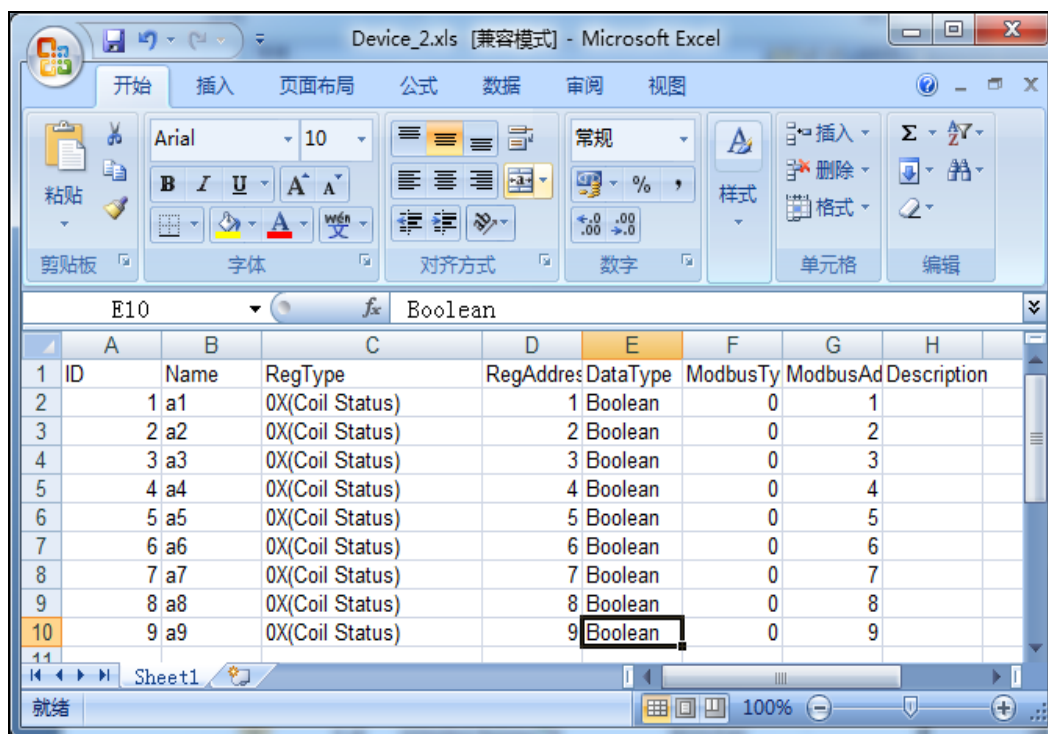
Device_2.xls [兼容模式] - Microsoft Excel

开始 插入 页面布局 公式 数据 审阅 视图

粘贴 Arial 10 常规 样式 插入 删除 格式 Σ

B I U A A 字体 % ,

剪贴板 字体 对齐方式 数字 单元格 编辑

E10 $f_x$ Boolean

| | A | B | C | D | E | F | G | H |
|---|---|---|---|---|---|---|---|---|
| 1 | ID | Name | RegType | RegAddres | DataType | ModbusTy | ModbusAd | Description |
| 2 | 1 | a1 | 0X(Coil Status) | 1 | Boolean | 0 | 1 | |
| 3 | 2 | a2 | 0X(Coil Status) | 2 | Boolean | 0 | 2 | |
| 4 | 3 | a3 | 0X(Coil Status) | 3 | Boolean | 0 | 3 | |
| 5 | 4 | a4 | 0X(Coil Status) | 4 | Boolean | 0 | 4 | |
| 6 | 5 | a5 | 0X(Coil Status) | 5 | Boolean | 0 | 5 | |
| 7 | 6 | a6 | 0X(Coil Status) | 6 | Boolean | 0 | 6 | |
| 8 | 7 | a7 | 0X(Coil Status) | 7 | Boolean | 0 | 7 | |
| 9 | 8 | a8 | 0X(Coil Status) | 8 | Boolean | 0 | 8 | |
| 10 | 9 | a9 | 0X(Coil Status) | 9 | Boolean | 0 | 9 | |
| 11 | | | | | | | | |

Sheet1

就绪 100%